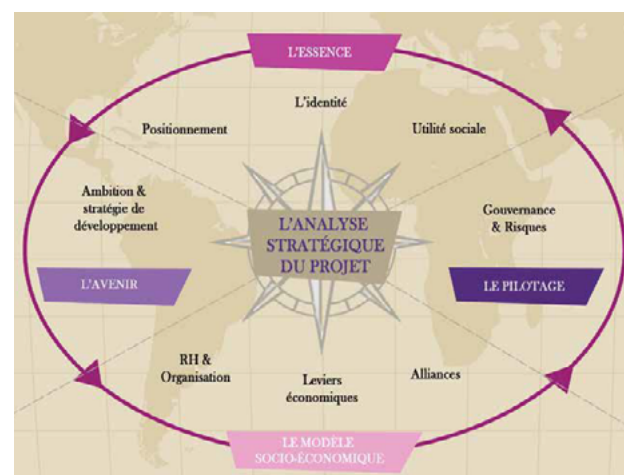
L'ESSENCE

L'identité

Positionnement

Utilité sociale

Ambition & stratégie de développement

L'ANALYSE STRATÉGIQUE DU PROJET

Gouvernance & Risques

L'AVENIR

LE PILOTAGE

RH & Organisation

Leviers économiques

Alliances

LE MODÈLE SOCIO-ÉCONOMIQUE